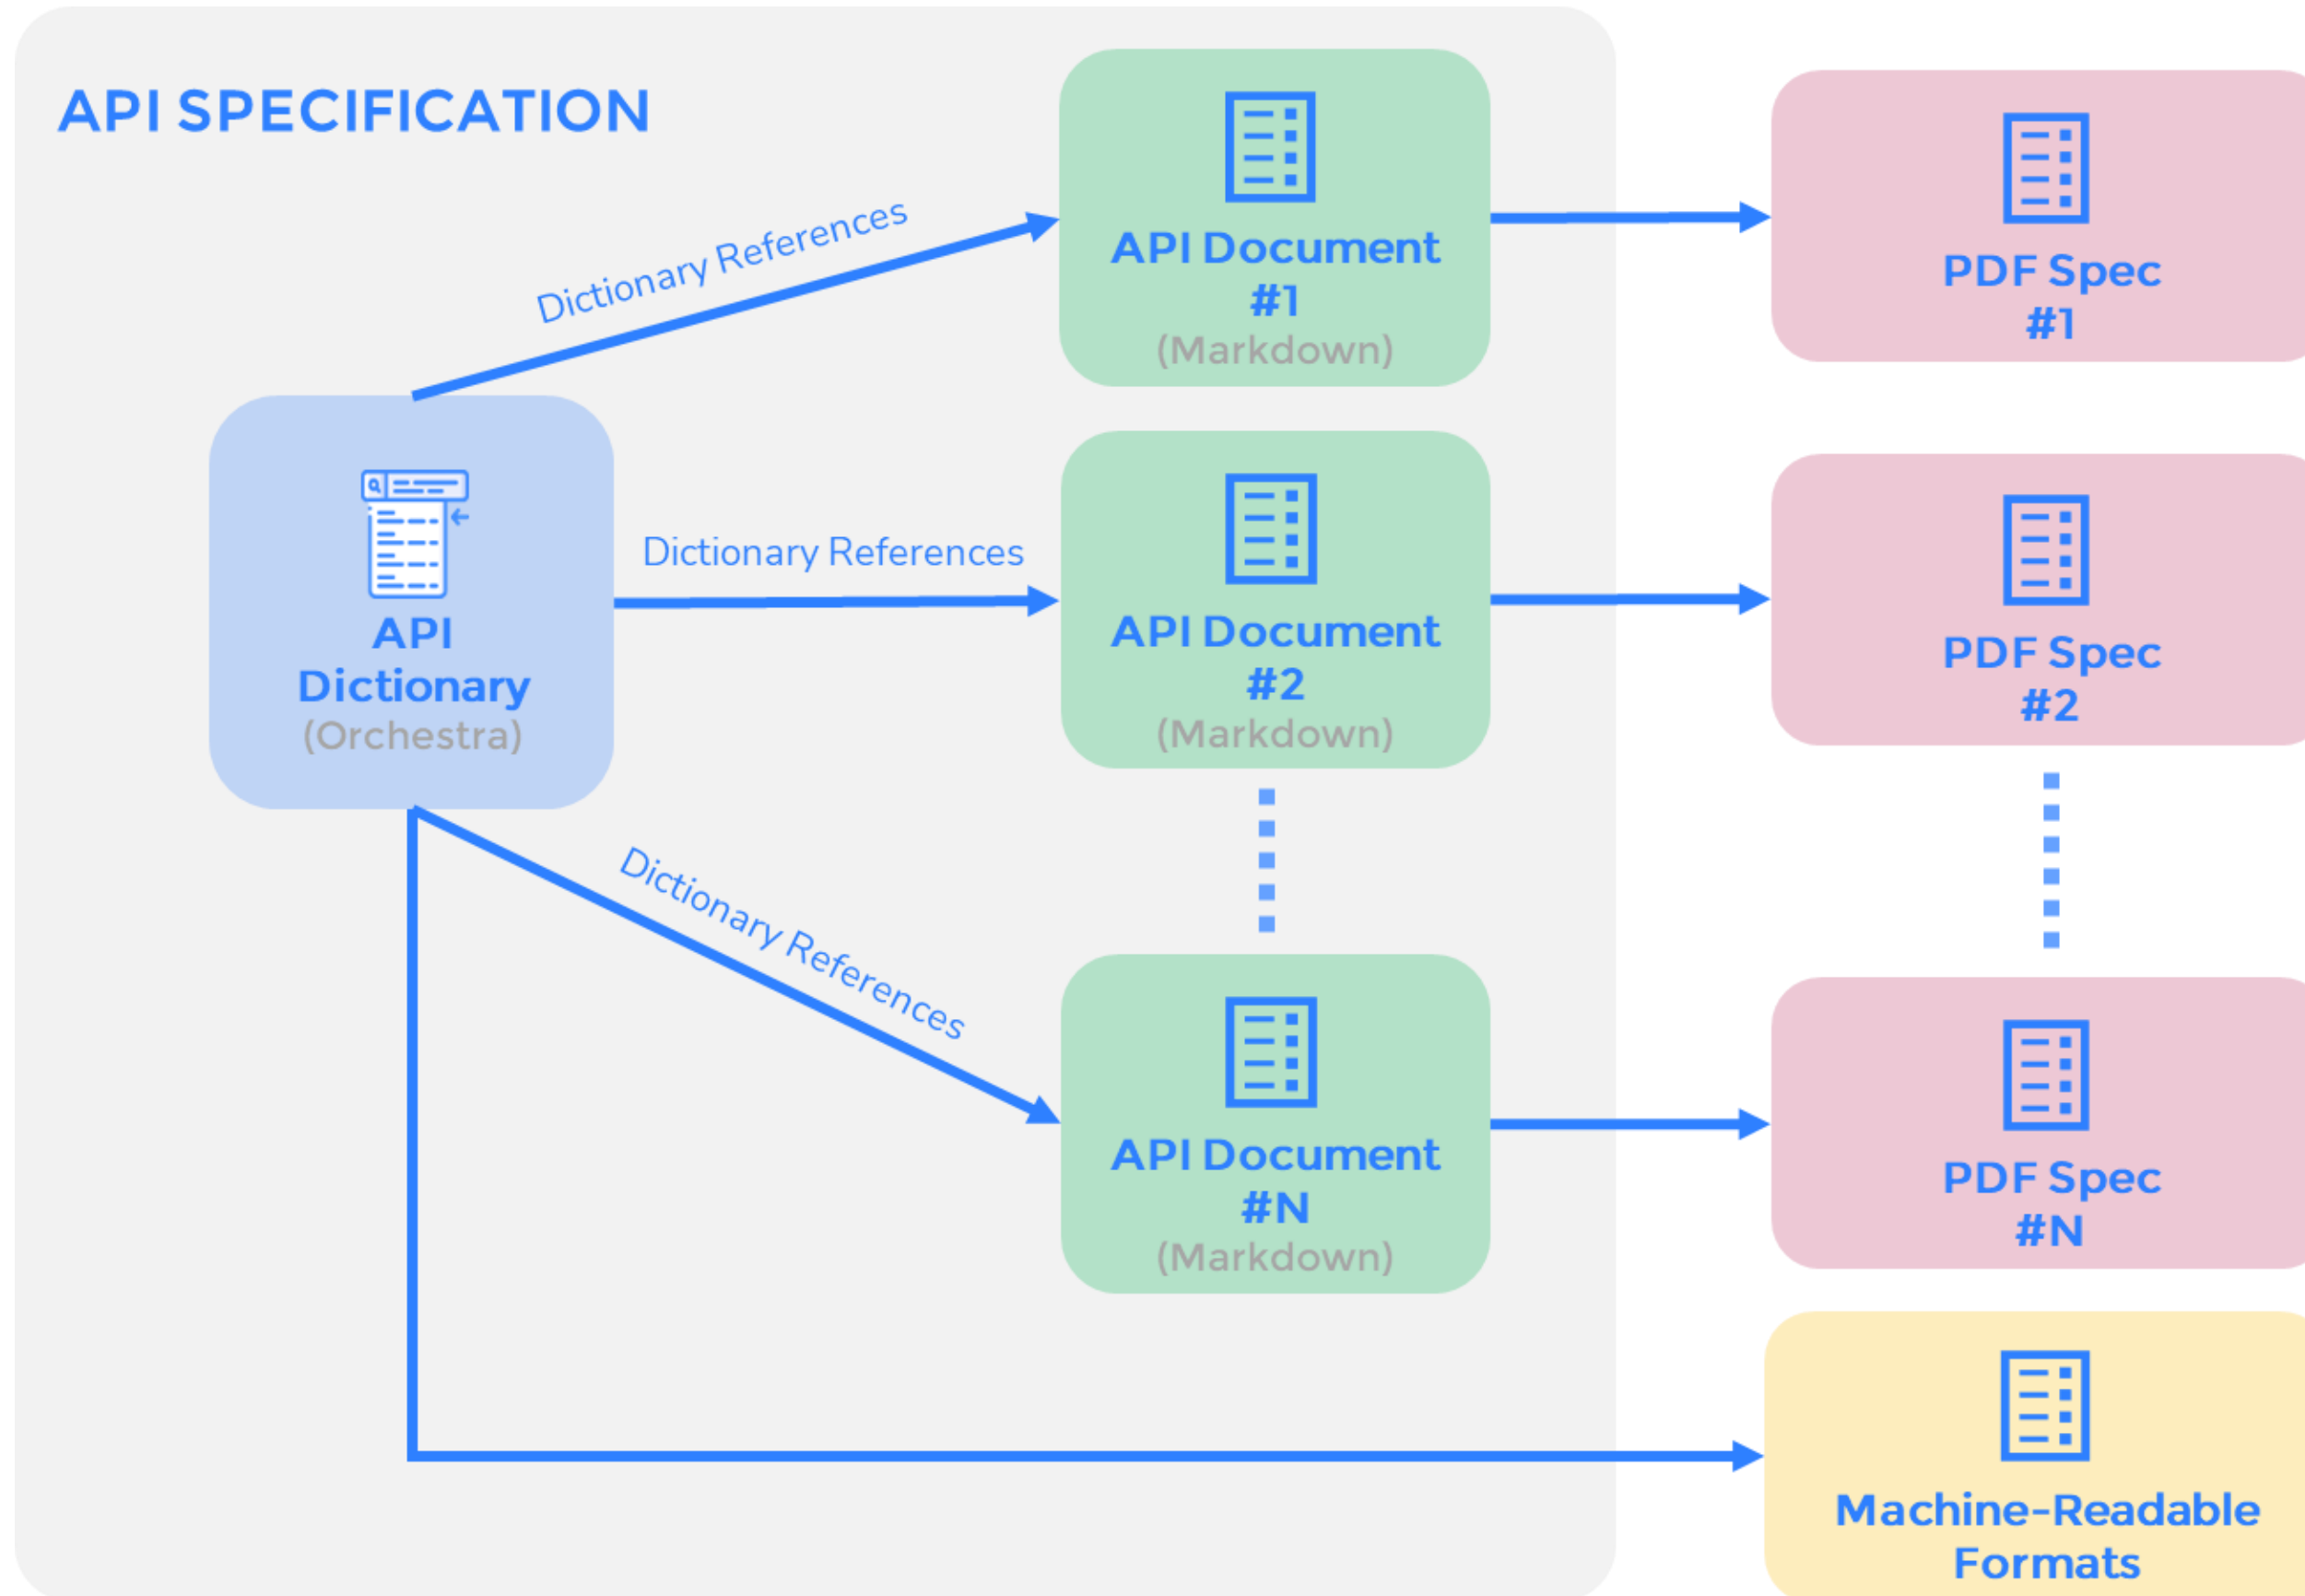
API SPECIFICATION

Dictionary References

API Document #1 (Markdown)

PDF Spec #1

API Dictionary (Orchestra)

Dictionary References

API Document #2 (Markdown)

PDF Spec #2

Dictionary References

API Document #N (Markdown)

PDF Spec #N

Machine-Readable Formats